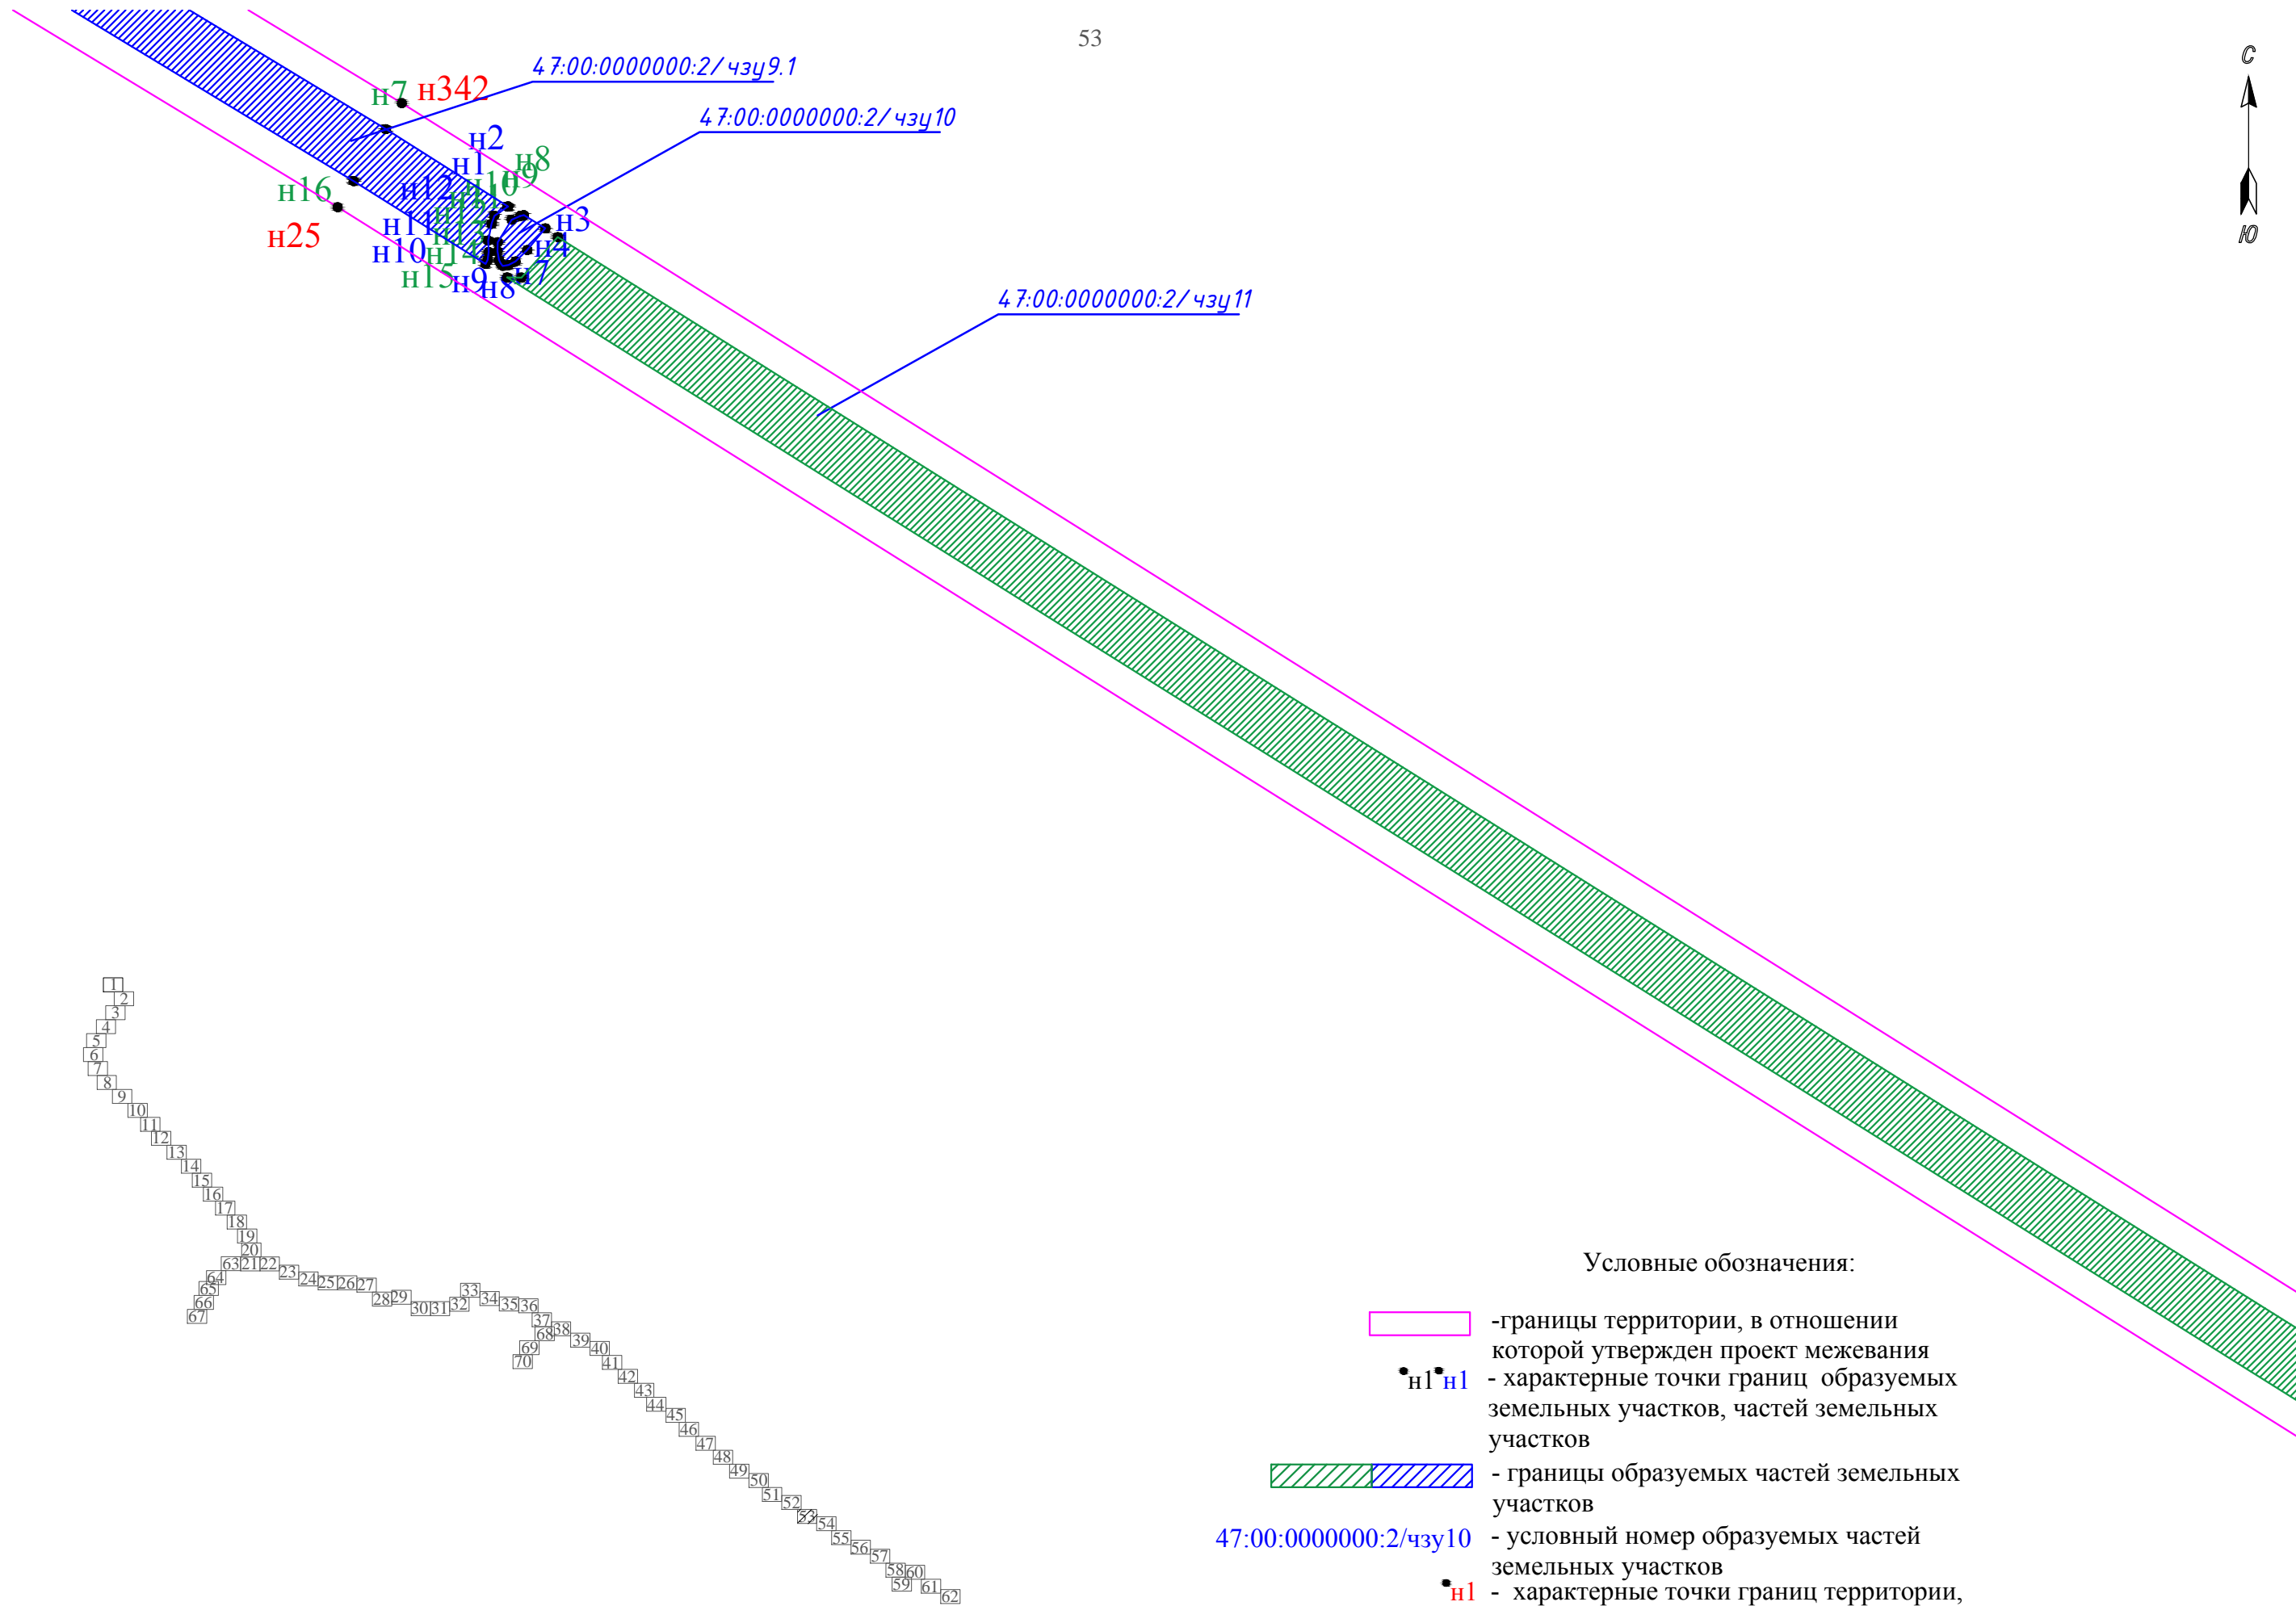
53

С

Ю

47:00:0000000:2/чзу9.1

47:00:0000000:2/чзу10

47:00:0000000:2/чзу11

н7 н342
н2
н1
н8
н9
н16
н12
н10
н3
н25
н11
н4
н10
н14
н7
н15
н9
н8

1
2
3
4
5
6
7
8
9
10
11
12
13
14
15
16
17
18
19
20
63 21 22
23
24 25 26 27
28 29
30 31 32
33
34
35 36
37
38
39
40
41
42
43
44
45
46
47
48
49
50
51
52
53 54
55
56
57
58 60
59
61
62
64
65
66
67
68
69
70

Условные обозначения:

-границы территории, в отношении которой утвержден проект межевания

н1 н1 - характерные точки границ образуемых земельных участков, частей земельных участков

- границы образуемых частей земельных участков

47:00:0000000:2/чзу10 - условный номер образуемых частей земельных участков

н1 - характерные точки границ территории,